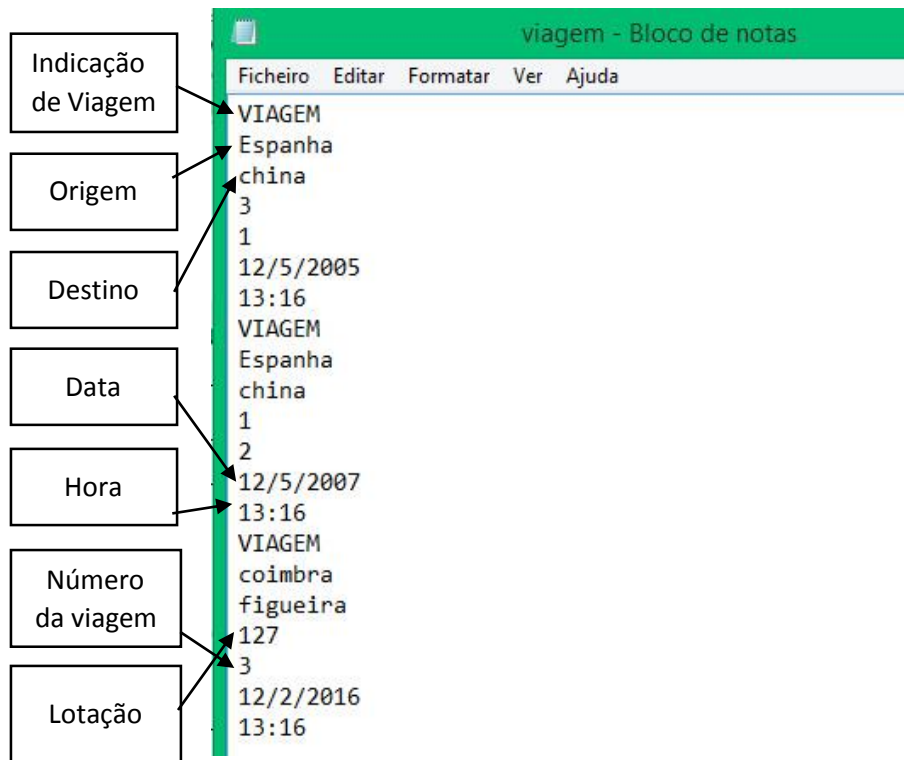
viagem - Bloco de notas

Ficheiro Editar Formatar Ver Ajuda

Indicação de Viagem
VIAGEM
Origem
Espanha
china
Destino
3
1
12/5/2005
13:16
VIAGEM
Espanha
china
Data
1
2
12/5/2007
Hora
13:16
VIAGEM
coimbra
figueira
Número da viagem
127
3
Lotação
12/2/2016
13:16